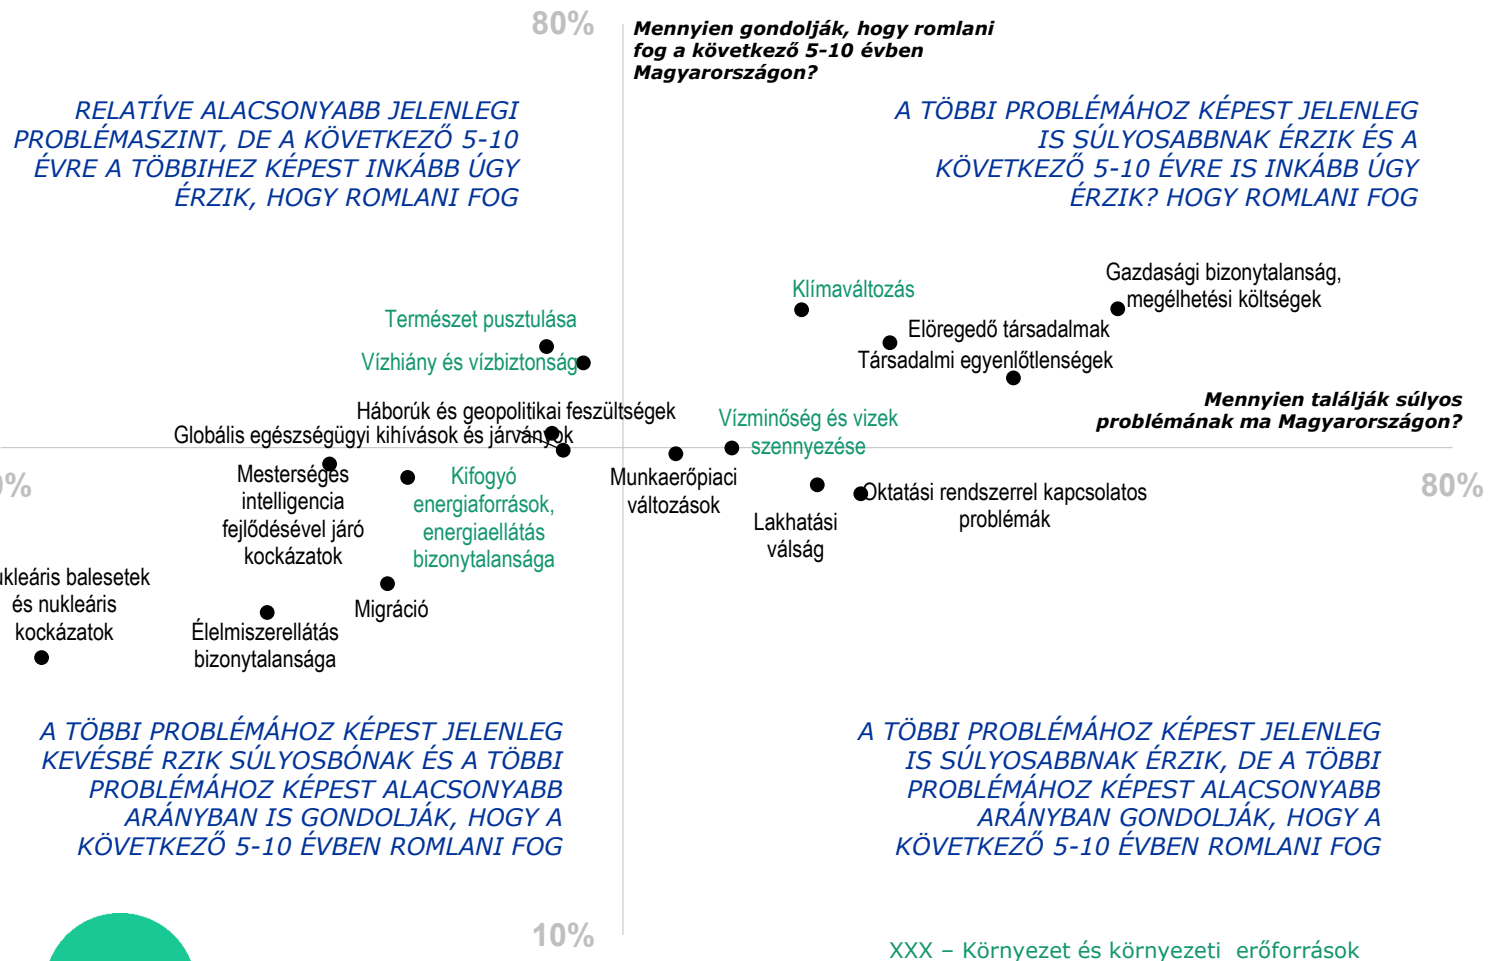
80%

Mennyien gondolják, hogy romlani fog a következő 5-10 évben Magyarországon?

RELATÍVE ALACSONYABB JELENLEGI PROBLÉMASZINT, DE A KÖVETKEZŐ 5-10 ÉVRE A TÖBBIHEZ KÉPEST INKÁBB ÚGY ÉRZIK, HOGY ROMLANI FOG

A TÖBBI PROBLÉMÁHOZ KÉPEST JELENLEG IS SÚLYOSABBNAK ÉRZIK ÉS A KÖVETKEZŐ 5-10 ÉVRE IS INKÁBB ÚGY ÉRZIK? HOGY ROMLANI FOG

Gazdasági bizonytalanság, megélhetési költségek

Klímaváltozás

Természet pusztulása

Elöregedő társadalmak

Vízhiány és vízbiztonság

Társadalmi egyenlőtlenségek

Mennyien találják súlyos problémának ma Magyarországon?

Háborúk és geopolitikai feszültségek

Vízminőség és vizek szennyezése

Globális egészségügyi kihívások és járványok

%

80%

Mesterséges intelligencia fejlődésével járó kockázatok

Kifogyó energiaforrások, energiaellátás bizonytalansága

Munkaerőpiaci változások

Oktatási rendszerrel kapcsolatos problémák

Lakhatási válság

ukleáris balesetek és nukleáris kockázatok

Migráció

Élelmiszerellátás bizonytalansága

A TÖBBI PROBLÉMÁHOZ KÉPEST JELENLEG KEVÉSBÉ RZIK SÚLYOSBÓNAK ÉS A TÖBBI PROBLÉMÁHOZ KÉPEST ALACSONYABB ARÁNYBAN IS GONDOLJÁK, HOGY A KÖVETKEZŐ 5-10 ÉVBEN ROMLANI FOG

A TÖBBI PROBLÉMÁHOZ KÉPEST JELENLEG IS SÚLYOSABBNAK ÉRZIK, DE A TÖBBI PROBLÉMÁHOZ KÉPEST ALACSONYABB ARÁNYBAN GONDOLJÁK, HOGY A KÖVETKEZŐ 5-10 ÉVBEN ROMLANI FOG

10%

XXX – Környezet és környezeti erőforrások